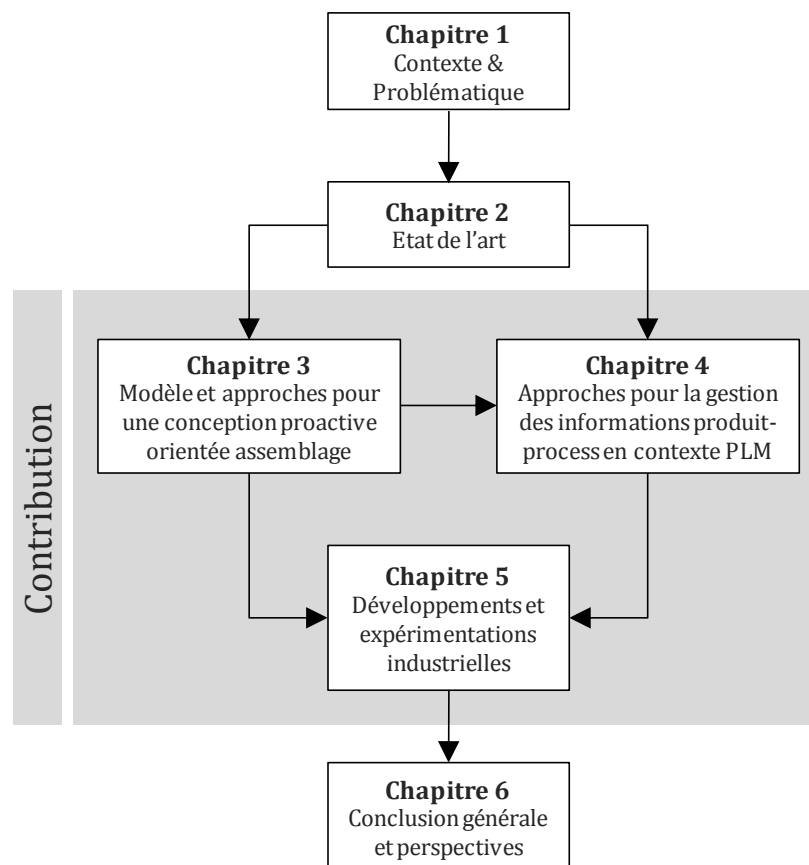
Chapitre 1
Contexte & Problématique

Chapitre 2
Etat de l'art

Contribution

Chapitre 3
Modèle et approches pour une conception proactive orientée assemblage

Chapitre 4
Approches pour la gestion des informations produit-process en contexte PLM

Chapitre 5
Développements et expérimentations industrielles

Chapitre 6
Conclusion générale et perspectives